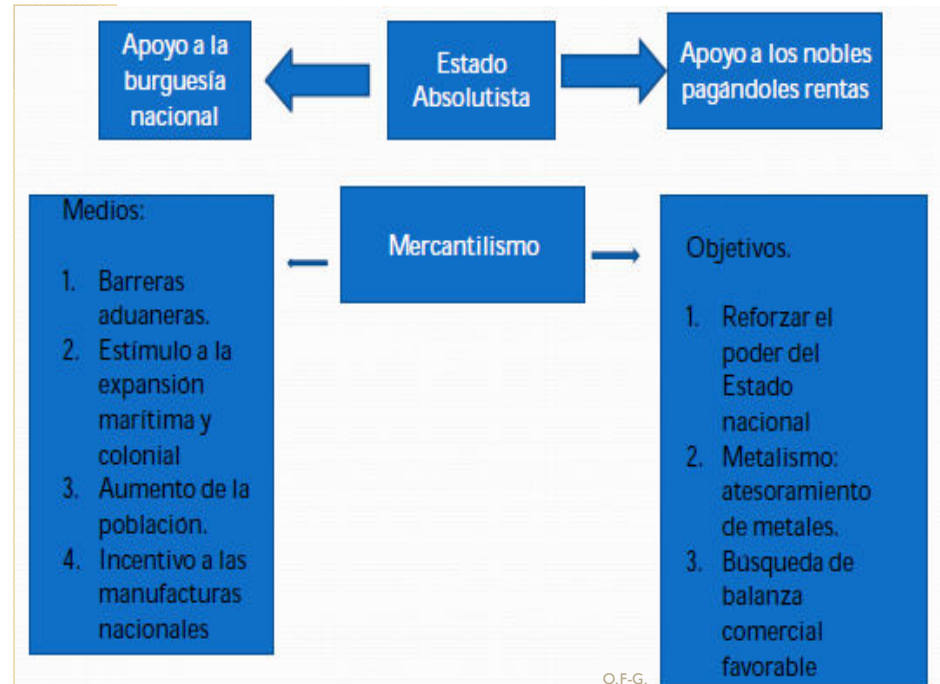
Apoyo a la burguesía nacional

Estado Absolutista

Apoyo a los nobles pagándoles rentas

Medios:

1. Barreras aduaneras.
2. Estímulo a la expansión marítima y colonial
3. Aumento de la población.
4. Incentivo a las manufacturas nacionales

Mercantilismo

Objetivos.

1. Reforzar el poder del Estado nacional
2. Metalismo: atesoramiento de metales.
3. Busqueda de balanza comercial favorable

O.F-G.